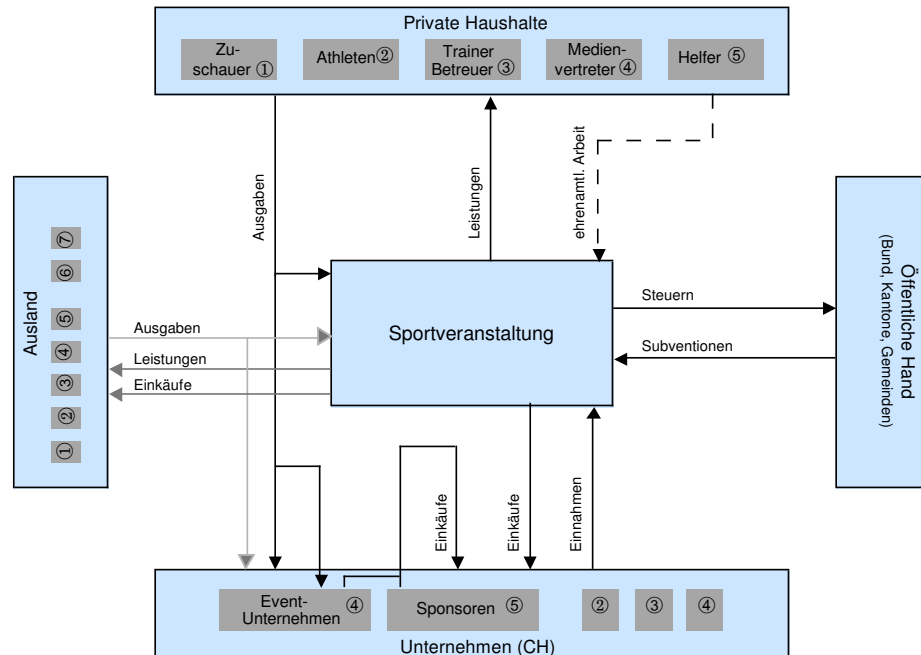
Private Haushalte

Zuschauer ①

Athleten②

Trainer Betreuer ③

Medienvertreter ④

Helfer ⑤

Ausland

⑦

⑥

⑤

④

③

②

①

Ausgaben

Leistungen

ehrenamtl. Arbeit

Ausgaben

Leistungen

Einkäufe

Sportveranstaltung

Steuern

Subventionen

Öffentliche Hand
(Bund, Kantone, Gemeinden)

Einkäufe

Einkäufe

Einnahmen

Event-Unternehmen ④

Sponsoren ⑤

②

③

④

Unternehmen (CH)